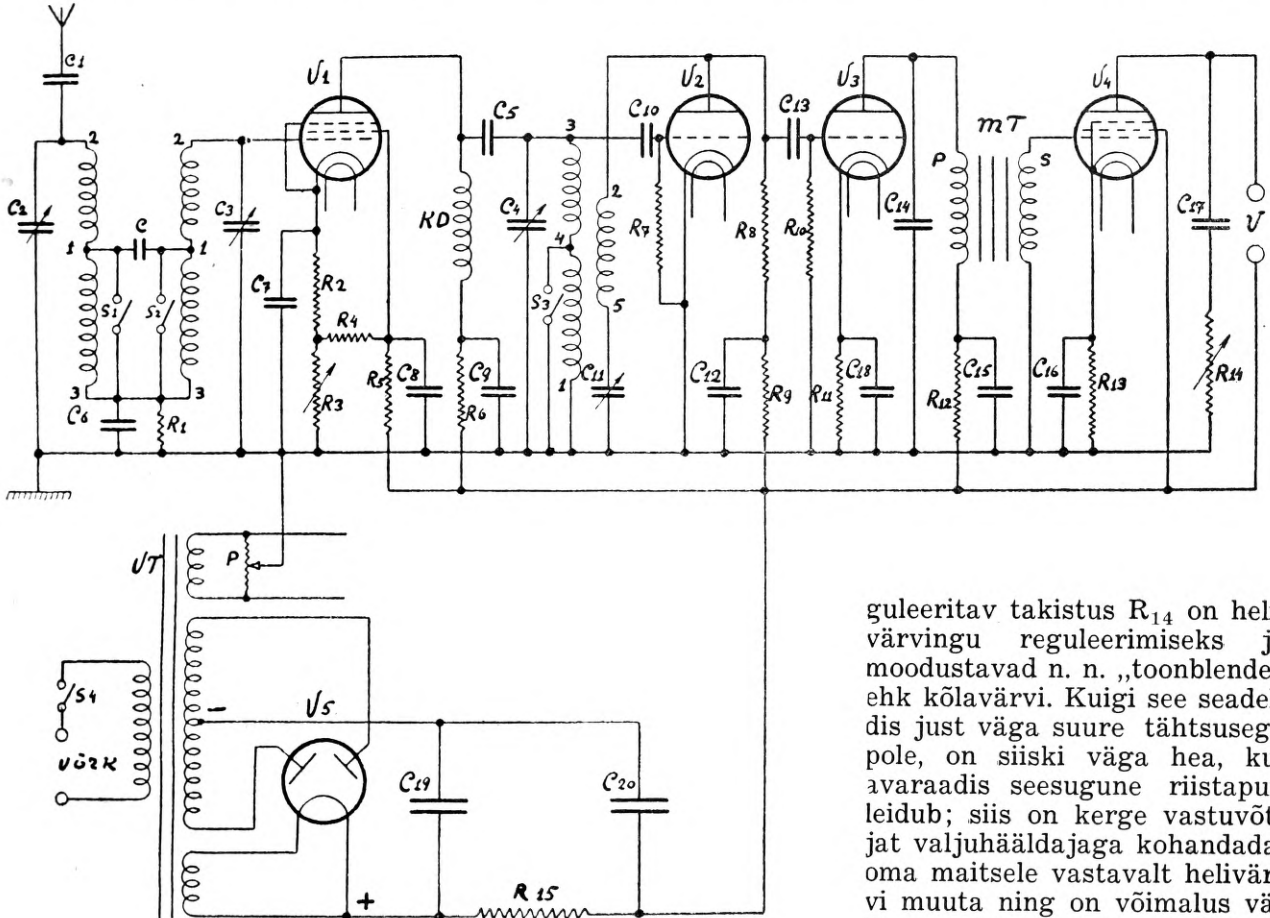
$C_1$

$V_1$ $C_5$ $V_2$ $C_{10}$ $C_{13}$ $V_3$ $mT$ $V_4$

2 2 3

$C_2$ $C$ $C_3$ $KD$ $C_4$ 2 $R_7$ $R_8$ $R_{10}$ P $C_{14}$ S $C_{17}$ $V$

1 1 4

$S_1$ $S_2$ $C_7$ $R_2$ $R_4$ $S_3$ 5

3 3 $R_3$ $R_5$ $C_8$ $C_9$ $R_6$ 1 $C_{11}$ $C_{12}$ $R_9$ $R_{11}$ $C_{18}$ $R_{12}$ $C_{15}$ $C_{16}$ $R_{13}$ $R_{14}$

$C_6$ $R_1$

$VT$ P

$S_4$

VÕRK

–

$V_5$

$C_{19}$ $C_{20}$

+ R 15

guleeritav takistus $R_{14}$ on hel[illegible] värvingu reguleerimiseks j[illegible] moodustavad n. n. „toonblende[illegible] ehk kõlavärvi. Kuigi see seade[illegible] dis just väga suure tähtsuseg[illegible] pole, on siiski väga hea, ku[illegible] avaraadis seesugune riistapu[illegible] leidub; siis on kerge vastuvõt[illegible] jat valjuhääldajaga kohandada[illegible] oma maitsele vastavalt helivär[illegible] vi muuta ning on võimalus vä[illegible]